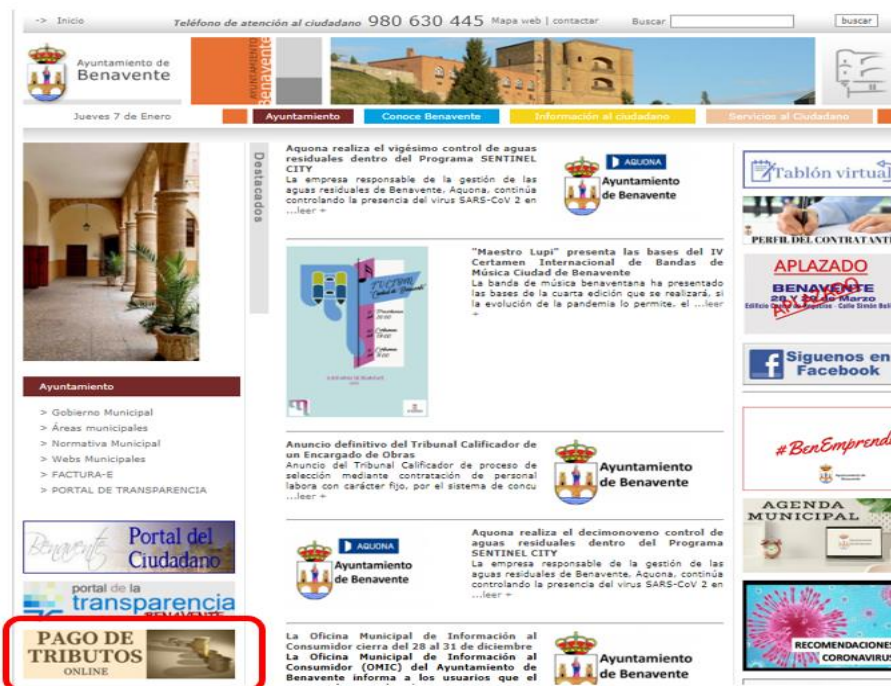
-> Inicio Teléfono de atención al ciudadano 980 630 445 Mapa web | contactar Buscar buscar

Ayuntamiento de Benavente

AYUNTAMIENTO Benavente

Jueves 7 de Enero

Ayuntamiento | Conoce Benavente | Información al ciudadano | Servicios al Ciudadano

Destacados

Aquona realiza el vigésimo control de aguas residuales dentro del Programa SENTINEL CITY
La empresa responsable de la gestión de las aguas residuales de Benavente, Aquona, continúa controlando la presencia del virus SARS-CoV 2 en ...leer +

AQUONA Ayuntamiento de Benavente

"Maestro Lupi" presenta las bases del IV Certamen Internacional de Bandas de Música Ciudad de Benavente
La banda de música benaventana ha presentado las bases de la cuarta edición que se realizará, si la evolución de la pandemia lo permite, el ...leer +

Anuncio definitivo del Tribunal Calificador de un Encargado de Obras
Anuncio del Tribunal Calificador de proceso de selección mediante contratación de personal laboral con carácter fijo, por el sistema de concu ...leer +

Ayuntamiento de Benavente

AQUONA Ayuntamiento de Benavente

Aquona realiza el decimonoveno control de aguas residuales dentro del Programa SENTINEL CITY
La empresa responsable de la gestión de las aguas residuales de Benavente, Aquona, continúa controlando la presencia del virus SARS-CoV 2 en ...leer +

La Oficina Municipal de Información al Consumidor cierra del 28 al 31 de diciembre
La Oficina Municipal de Información al Consumidor (OMIC) del Ayuntamiento de Benavente informa a los usuarios que el

Ayuntamiento de Benavente

Ayuntamiento
> Gobierno Municipal
> Áreas municipales
> Normativa Municipal
> Webs Municipales
> FACTURA-E
> PORTAL DE TRANSPARENCIA

Benavente Portal del Ciudadano

portal de la transparencia BENAVENTE

PAGO DE TRIBUTOS ONLINE

Tablón virtual

PERFIL DEL CONTRATANTE

APLAZADO
BENAVENTE
28 Y 29 de Marzo
Edificio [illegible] · Calle Simón Bolí

Síguenos en Facebook

#BenEmprende

AGENDA MUNICIPAL

RECOMENDACIONES CORONAVIRUS